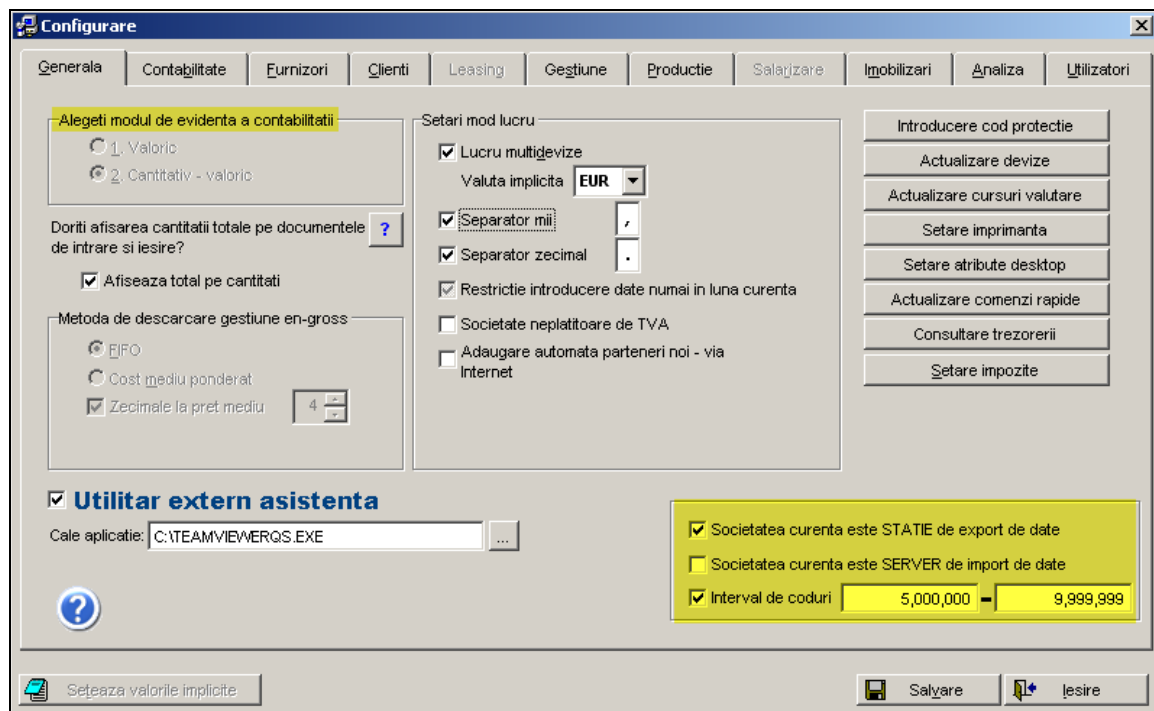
Configurare

Generala | Contabilitate | Furnizori | Clienti | Leasing | Gestiune | Productie | Salarizare | Imobilizari | Analiza | Utilizatori

Alegeti modul de evidenta a contabilitatii
1. Valoric
2. Cantitativ - valoric

Doriti afisarea cantitatii totale pe documentele de intrare si iesire?
?
Afiseaza total pe cantitati

Metoda de descarcare gestiune en-gross
FIFO
Cost mediu ponderat
Zecimale la pret mediu 4

Setari mod lucru
Lucru multidevize
Valuta implicita EUR
Separator mii ,
Separator zecimal .
Restrictie introducere date numai in luna curenta
Societate neplatitoare de TVA
Adaugare automata parteneri noi - via Internet

Introducere cod protectie
Actualizare devize
Actualizare cursuri valutare
Setare imprimanta
Setare atribute desktop
Actualizare comenzi rapide
Consultare trezorerii
Setare impozite

Utilitar extern asistenta
Cale aplicatie: C:\TEAMVIEWERQS.EXE ...

Societatea curenta este STATIE de export de date
Societatea curenta este SERVER de import de date
Interval de coduri 5,000,000 - 9,999,999

Seteaza valorile implicite
Salvare
Iesire